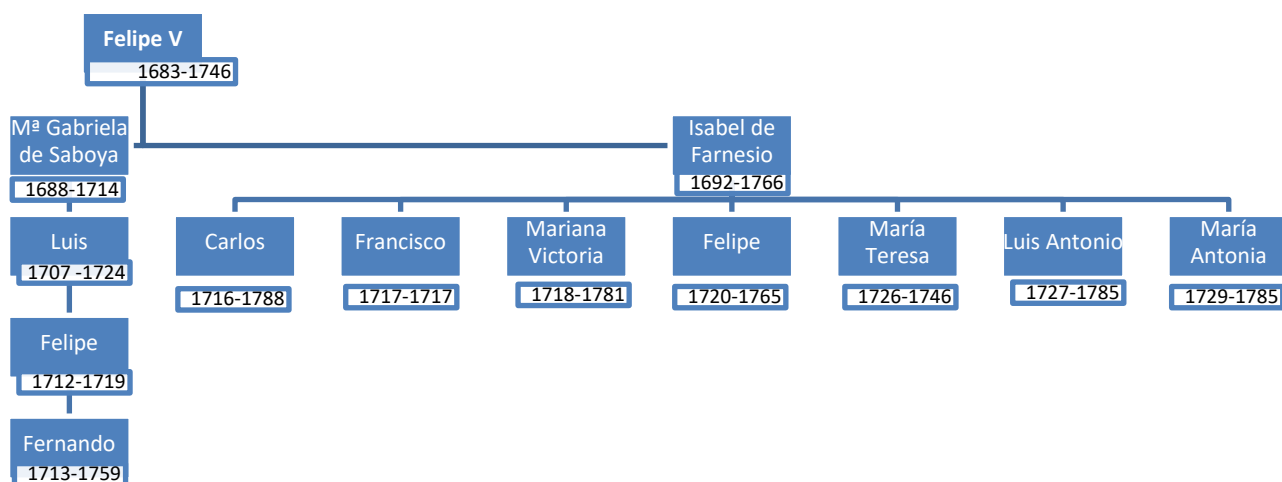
Felipe V
1683-1746

Mª Gabriela de Saboya
1688-1714

Isabel de Farnesio
1692-1766

Luis
1707 -1724

Felipe
1712-1719

Fernando
1713-1759

Carlos
1716-1788

Francisco
1717-1717

Mariana Victoria
1718-1781

Felipe
1720-1765

María Teresa
1726-1746

Luis Antonio
1727-1785

María Antonia
1729-1785